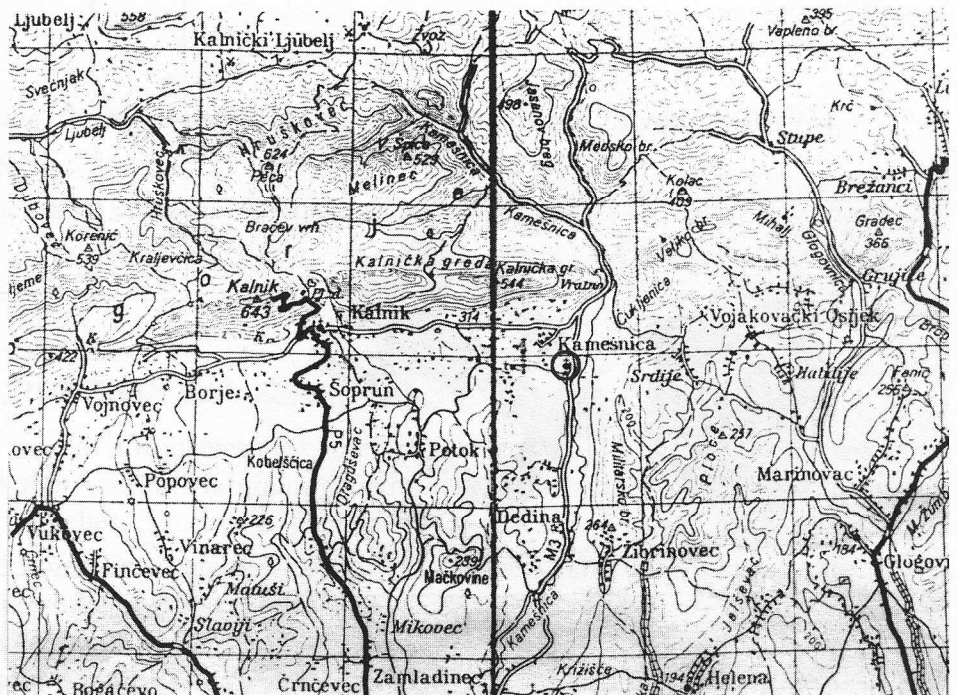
Ljubelj
558
Kalnički Ljubelj
Zvoz
395
Vapleno br.
Svečnjak
Ljubelj
Hruškovec
Hruškova
624
Peča
V. Špica
523
Kamešnica
198
Bela
Medsko br.
Krč
Stupe
Brežanci
Melinec
Kolac
409
Kamešnica
Gradec
366
Korenić
539
Kraljevčica
Bračev vrh
j
Mihalj
Glogovnica
Kalnička greda
Kalnička gr.
544
Vratno
Vrtlinec br.
Čukljenica
Grujice
g
o
r
Kalnik
643
Kalnik
314
Vojakovački Osijek
422
Kamešnica
Srdije
Halulije
Fenić
255
Vojnovec
Borje
Šoprun
200
Milinski
Ploča
237
ovec
Kobeščica
Dragoševac
Potok
Marinovac
Popovec
226
Dedina
264
Vukovec
Vinarec
M3
Zibrinovec
184
M. Zumb
Glogovn
Finčevec
Mačkovine
239
Matuši
Slaviji
Mikovec
Kamešnica
Jalševac
Križišće
194
Helena
Boščevo
Črnčevec
Zamladinec